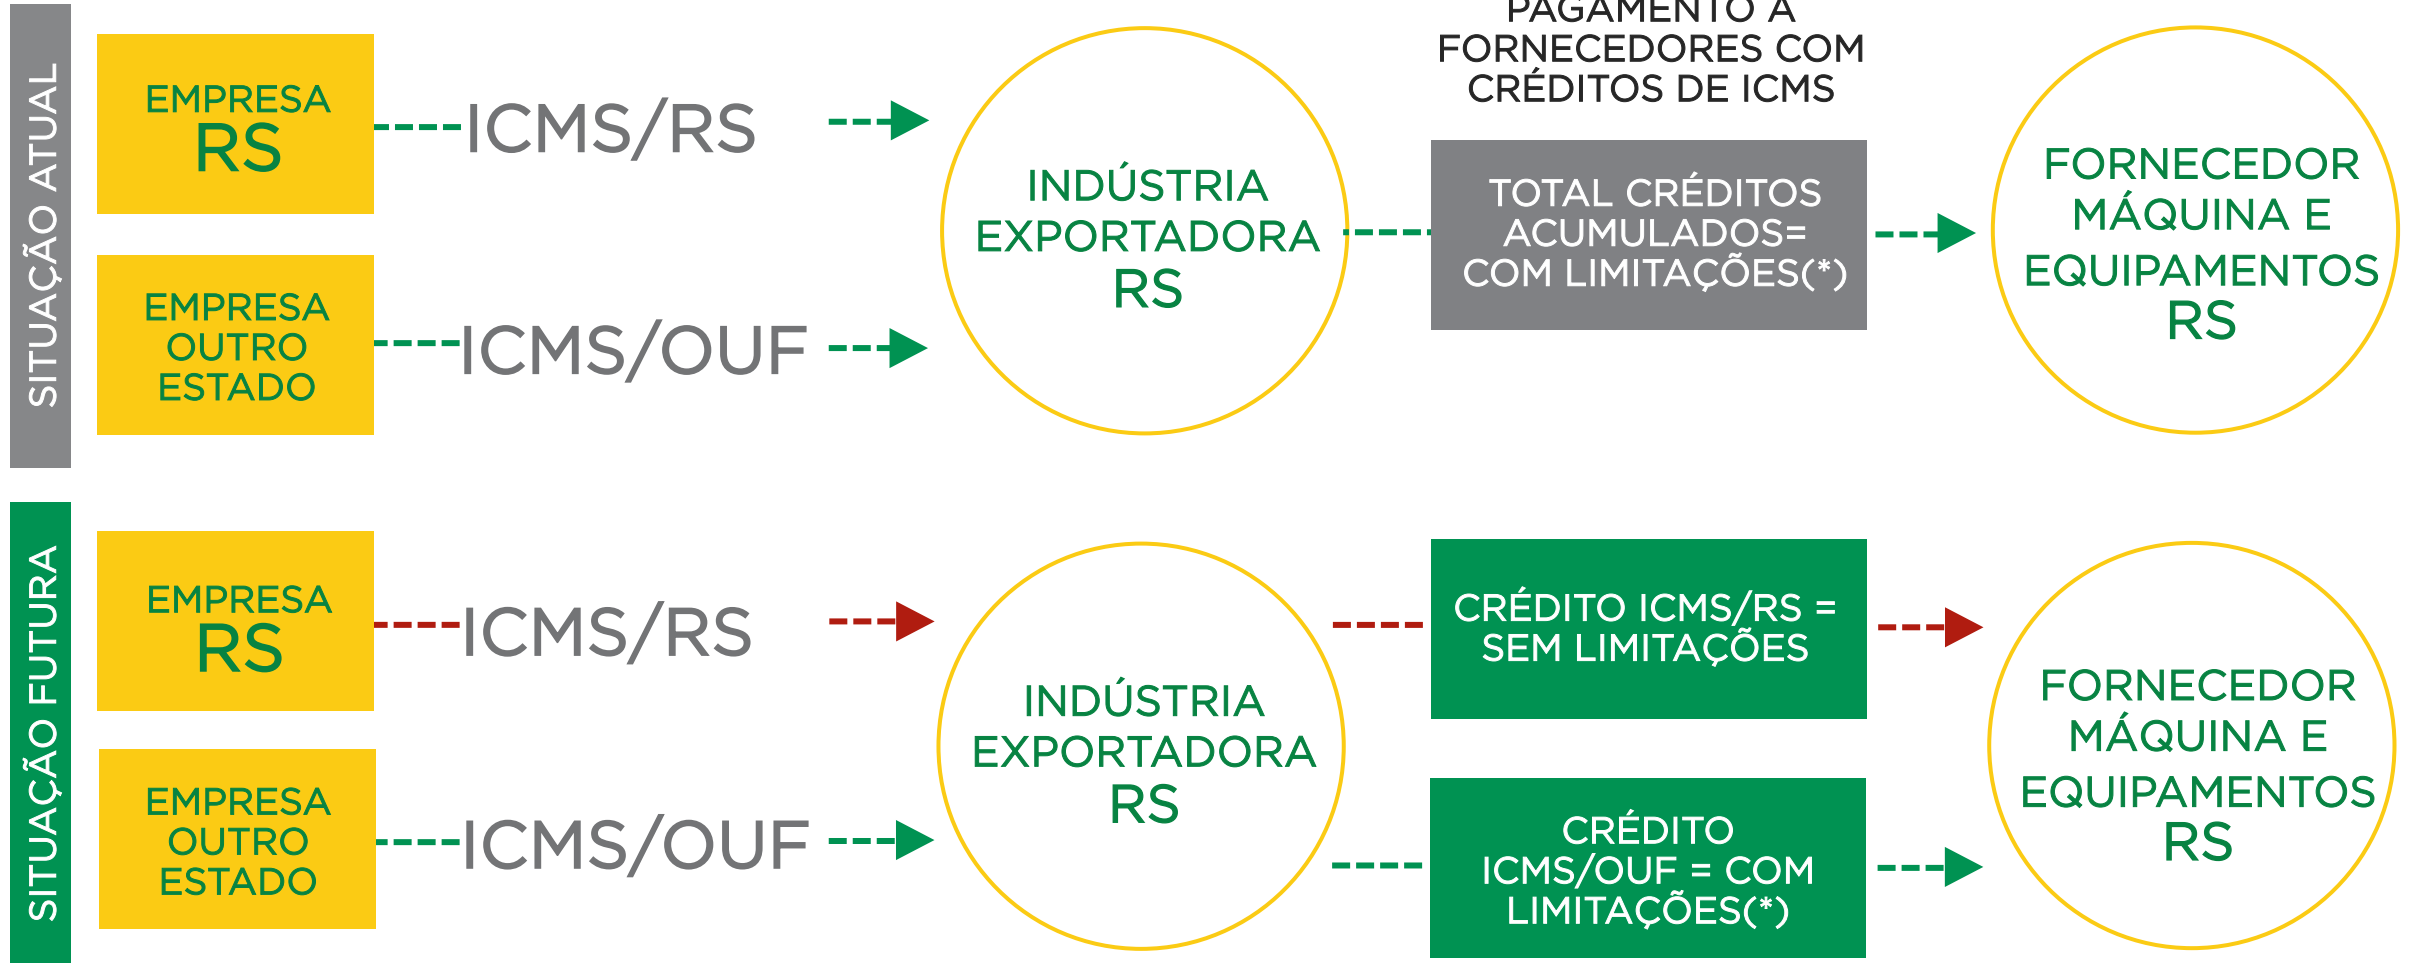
SITUAÇÃO ATUAL

EMPRESA RS

ICMS/RS

EMPRESA OUTRO ESTADO

ICMS/OUF

INDÚSTRIA EXPORTADORA RS

PAGAMENTO A FORNECEDORES COM CRÉDITOS DE ICMS

TOTAL CRÉDITOS ACUMULADOS= COM LIMITAÇÕES(*)

FORNECEDOR MÁQUINA E EQUIPAMENTOS RS

SITUAÇÃO FUTURA

EMPRESA RS

ICMS/RS

EMPRESA OUTRO ESTADO

ICMS/OUF

INDÚSTRIA EXPORTADORA RS

CRÉDITO ICMS/RS = SEM LIMITAÇÕES

CRÉDITO ICMS/OUF = COM LIMITAÇÕES(*)

FORNECEDOR MÁQUINA E EQUIPAMENTOS RS